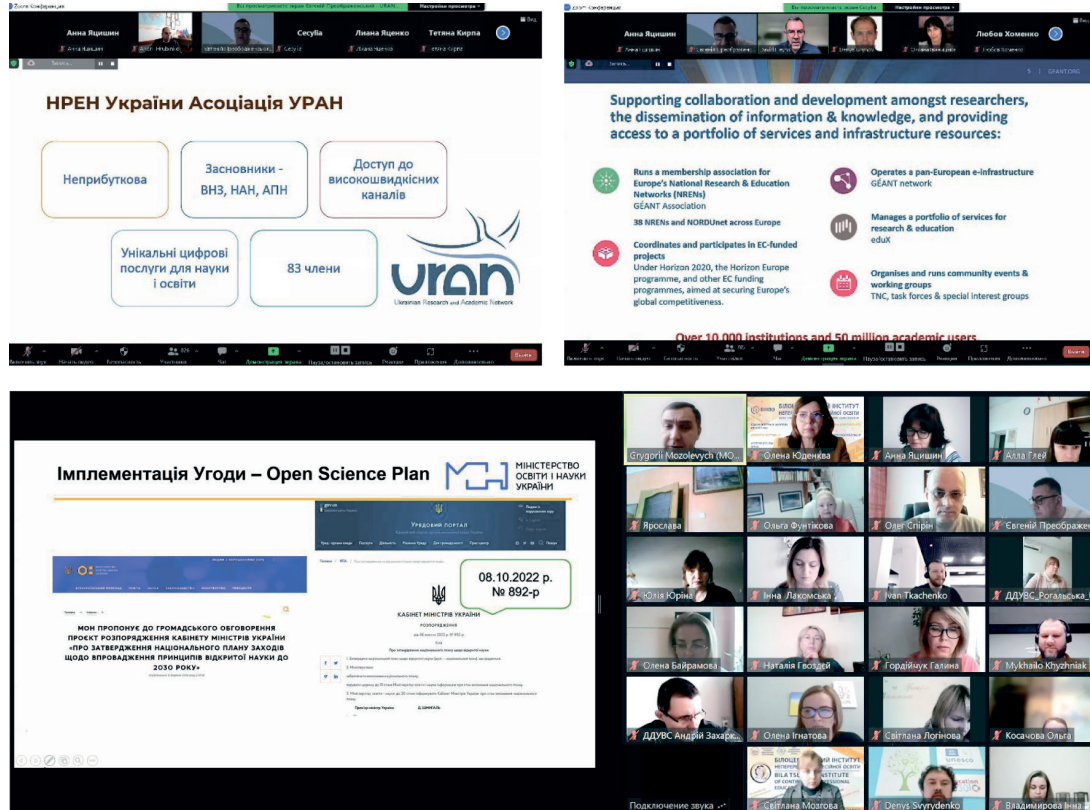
Анна Яцишин

Сесуїа

Лиана Яценко

Тетяна Кирпа

НРЕН України Асоціація УРАН

Неприбуткова

Засновники - ВНЗ, НАН, АПН

Доступ до високошвидкісних каналів

Унікальні цифрові послуги для науки і освіти

83 члени

URAN

Ukrainian Research and Academic Network

Анна Яцишин

Любов Хоменко

Supporting collaboration and development amongst researchers, the dissemination of information & knowledge, and providing access to a portfolio of services and infrastructure resources:

Runs a membership association for Europe's National Research & Education Networks (NRENs)
GÉANT Association

38 NRENs and NORDUnet across Europe

Coordinates and participates in EC-funded projects
Under Horizon 2020, the Horizon Europe programme, and other EC funding programmes, aimed at securing Europe's global competitiveness.

Operates a pan-European e-infrastructure
GÉANT network

Manages a portfolio of services for research & education
eduX

Organises and runs community events & working groups
TNC, task forces & special interest groups

Over 10 000 institutions and 50 million academic users

Імплементація Угоди – Open Science Plan

МІНІСТЕРСТВО ОСВІТИ І НАУКИ УКРАЇНИ

УРЯДОВИЙ ПОРТАЛ

08.10.2022 р.
№ 892-р

МОН ПРОПОНУЄ ДО ГРОМАДСЬКОГО ОБГОВОРЕННЯ ПРОЄКТ РОЗПОРЯДЖЕННЯ КАБІНЕТУ МІНІСТРІВ УКРАЇНИ «ПРО ЗАТВЕРДЖЕННЯ НАЦІОНАЛЬНОГО ПЛАНУ ЗАХОДІВ ЩОДО ВПРОВАДЖЕННЯ ПРИНЦИПІВ ВІДКРИТОЇ НАУКИ ДО 2030 РОКУ»

КАБІНЕТ МІНІСТРІВ УКРАЇНИ

РОЗПОРЯДЖЕННЯ

Grygorii Mozolevych (MO...

Олена Юденкова

Анна Яцишин

Алла Глей

Ярослава

Ольга Фунтікова

Олег Спірін

Євгеній Преображ...

Юлія Юріна

Інна Лакомська

Ivan Tkachenko

ДДУВС_Рогальська_

Олена Байрамова

Наталія Гвоздей

Гордійчук Галина

Mykhailo Khyzhniak

ДДУВС Андрій Захарк...

Олена Ігнатова

Світлана Логінова

Косачова Ольга

Підключення звука

Світлана Мозгова

Denys Svyrydenko

Владимирова Інна